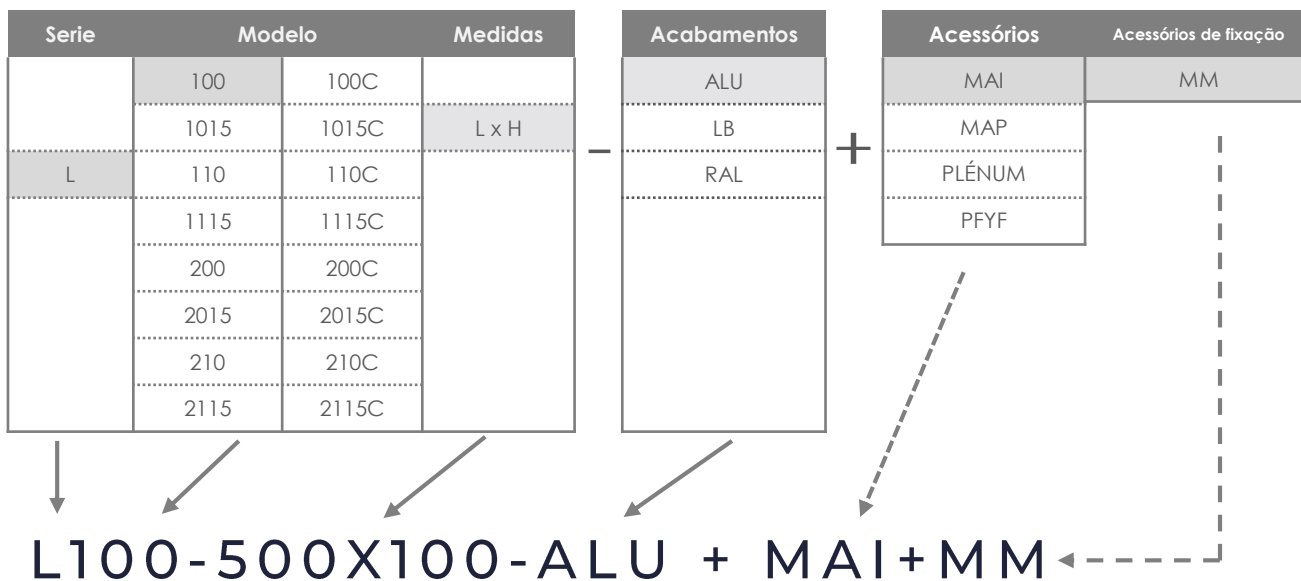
| Serie | Modelo | | Medidas |
|---|---|---|---|
| | 100 | 100C | |
| | 1015 | 1015C | L x H |
| L | 110 | 110C | |
| | 1115 | 1115C | |
| | 200 | 200C | |
| | 2015 | 2015C | |
| | 210 | 210C | |
| | 2115 | 2115C | |

–

| Acabamentos |
|---|
| ALU |
| LB |
| RAL |

+

| Acessórios |
|---|
| MAI |
| MAP |
| PLÉNUM |
| PFYF |

| Acessórios de fixação |
|---|
| MM |

L100-500X100-ALU + MAI+MM